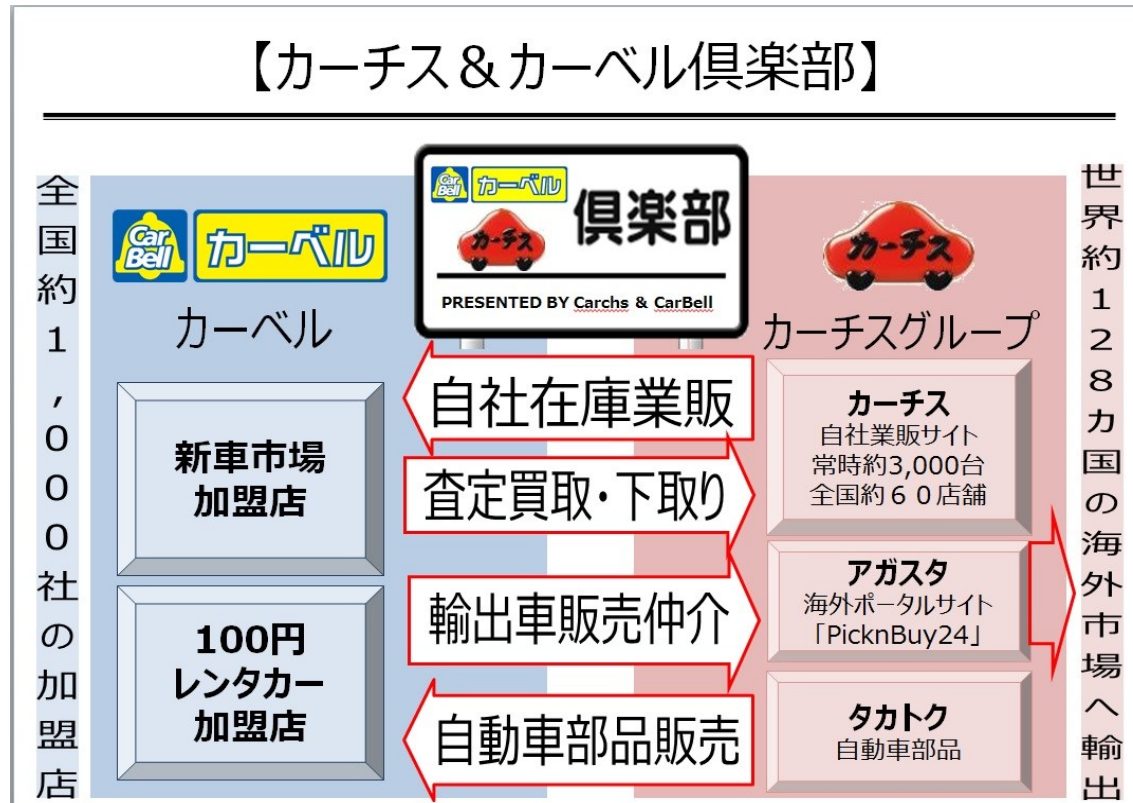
【カーチス＆カーベル倶楽部】

全国約１，０００社の加盟店

Car Bell カーベル
カーベル

新車市場
加盟店

100円
レンタカー
加盟店

Car Bell カーベル
カーチス
倶楽部
PRESENTED BY Carchs & CarBell

自社在庫業販
査定買取・下取り
輸出車販売仲介
自動車部品販売

カーチス
カーチスグループ

カーチス
自社業販サイト
常時約3,000台
全国約６０店舗

アガスタ
海外ポータルサイト
「PicknBuy24」

タカトク
自動車部品

世界約１２８カ国の海外市場へ輸出